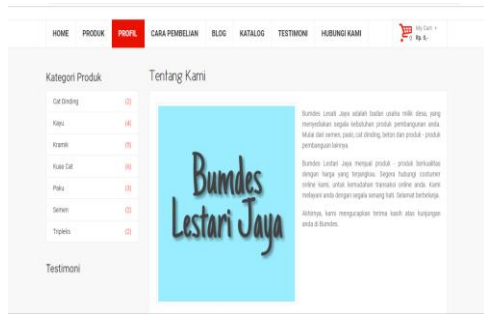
HOME PRODUK PROFIL CARA PEMBELIAN BLOG KATALOG TESTIMONI HUBUNGI KAMI

My Cart
0
Rp. 0,-

Kategori Produk

Cat Dinding (2)
Kayu (4)
Keramik (3)
Kuas Cat (6)
Paku (3)
Semen (2)
Tripleks (2)

Testimoni

Tentang Kami

Bumdes Lestari Jaya

Bumdes Lestari Jaya adalah badan usaha milik desa, yang menyediakan segala kebutuhan produk pembangunan anda. Mulai dari semen, pasir, cat dinding, beton dan produk - produk pembangunan lainnya.

Bumdes Lestari Jaya menjual produk - produk berkualitas dengan harga yang terjangkau. Segera hubungi costumer online kami, untuk kemudahan transaksi online anda. Kami melayani anda dengan segala senang hati. Selamat berbelanja.

Akhirnya, kami mengucapkan terima kasih atas kunjungan anda di Bumdes.